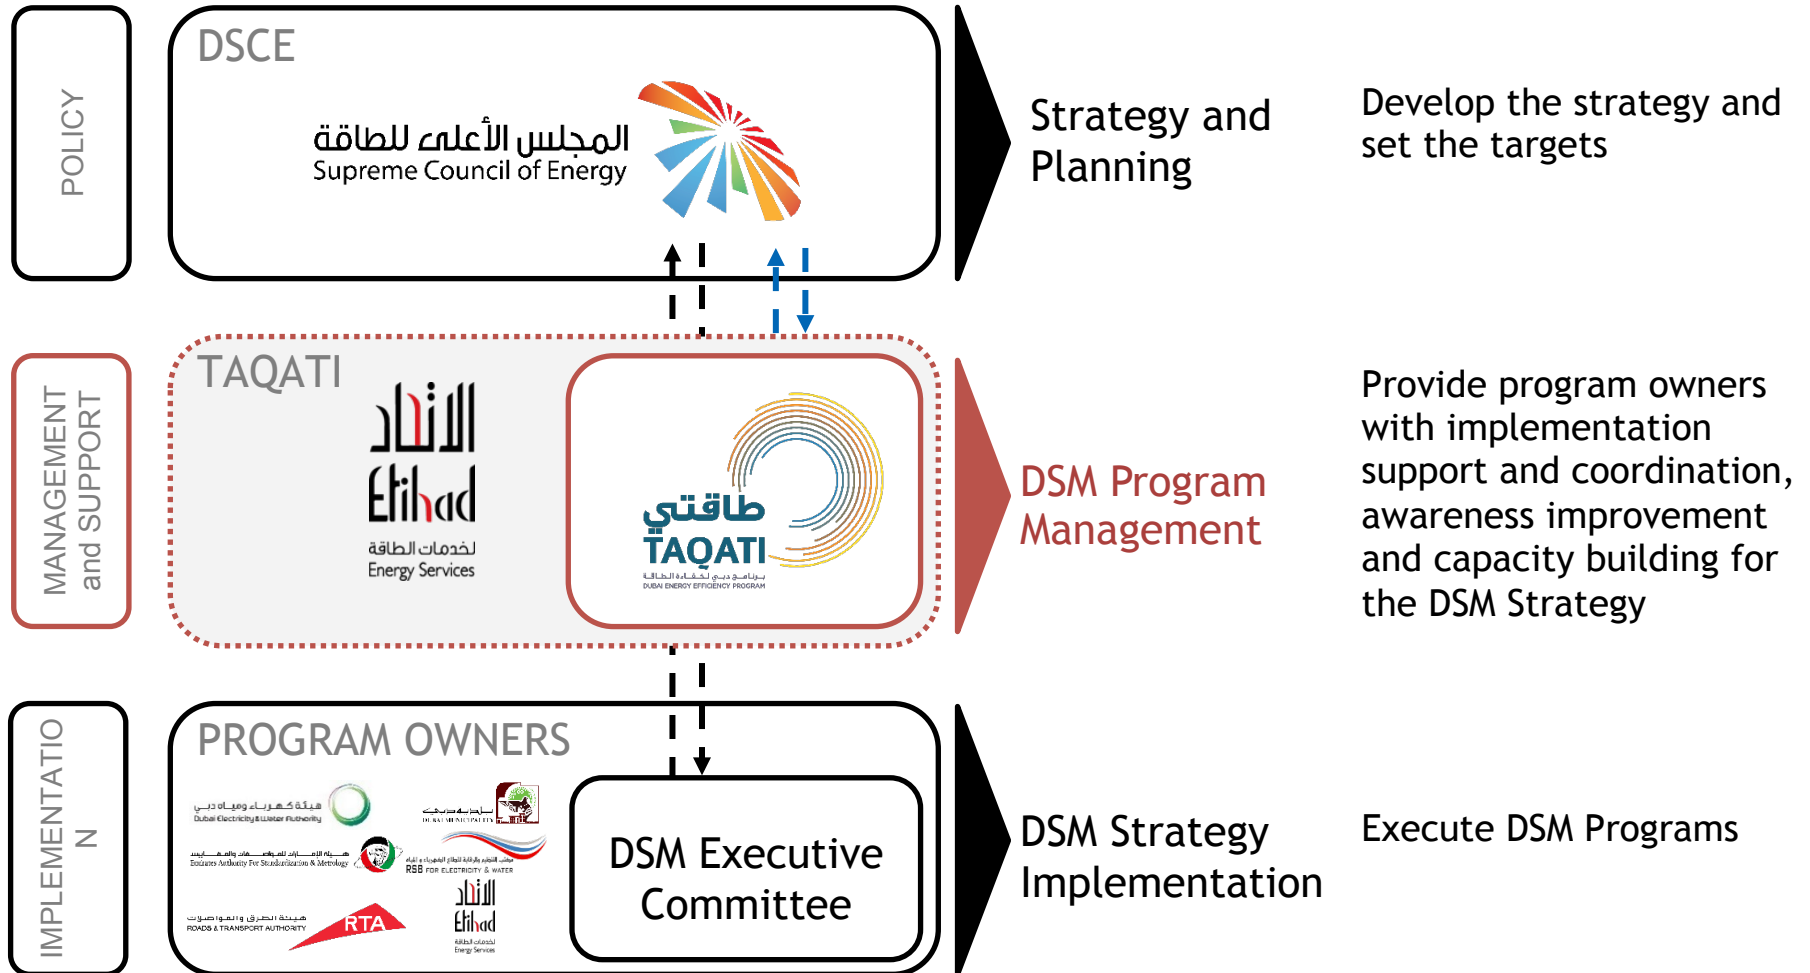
POLICY

DSCE

المجلس الأعلى للطاقة
Supreme Council of Energy

Strategy and Planning

Develop the strategy and set the targets

MANAGEMENT and SUPPORT

TAQATI

الاتحاد
Etihad
لخدمات الطاقة
Energy Services

طاقتي
TAQATI
برنامج دبي لكفاءة الطاقة
DUBAI ENERGY EFFICIENCY PROGRAM

DSM Program Management

Provide program owners with implementation support and coordination, awareness improvement and capacity building for the DSM Strategy

IMPLEMENTATIO N

PROGRAM OWNERS

هيئة كهرباء ومياه دبي
Dubai Electricity & Water Authority

بلدية دبي
DUBAI MUNICIPALITY

هيئة الإمارات للمواصفات والمقاييس
Emirates Authority For Standardization & Metrology

مكتب التنظيم والرقابة لقطاع الكهرباء والمياه
RSB FOR ELECTRICITY & WATER

هيئة الطرق والمواصلات
ROADS & TRANSPORT AUTHORITY
RTA

الاتحاد
Etihad
لخدمات الطاقة
Energy Services

DSM Executive Committee

DSM Strategy Implementation

Execute DSM Programs